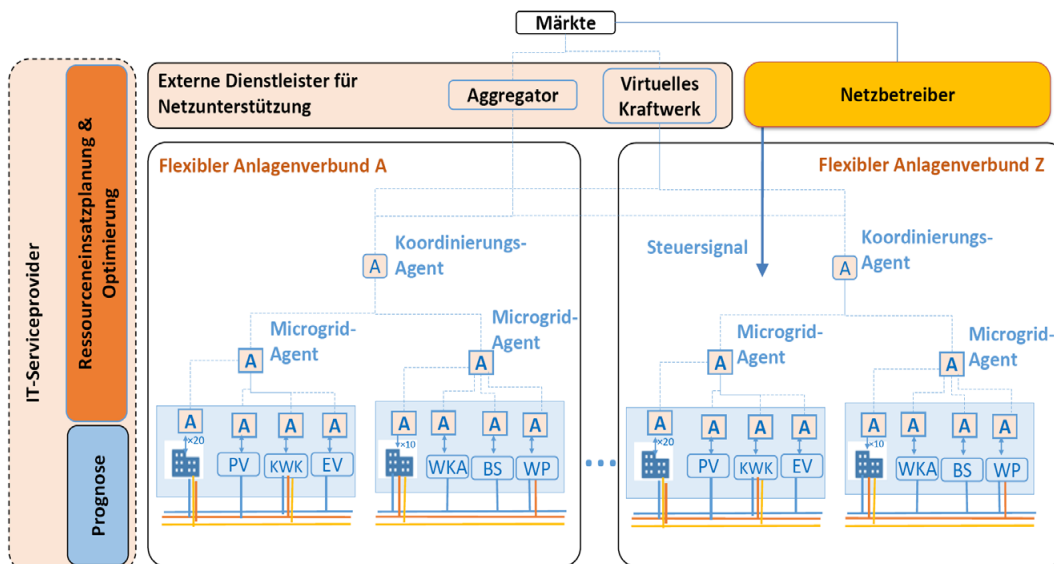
Märkte

IT-Serviceprovider

Ressourceneinsatzplanung & Optimierung

Prognose

Externe Dienstleister für Netzunterstützung

Aggregator

Virtuelles Kraftwerk

Netzbetreiber

Flexibler Anlagenverbund A

Flexibler Anlagenverbund Z

A Koordinierungs-Agent

Steuersignal

A Koordinierungs-Agent

Microgrid-Agent A

Microgrid-Agent A

Microgrid-Agent A

Microgrid-Agent A

A ×20 A PV A KWK A EV

A ×10 A WKA A BS A WP

...

A ×20 A PV A KWK A EV

A ×10 A WKA A BS A WP